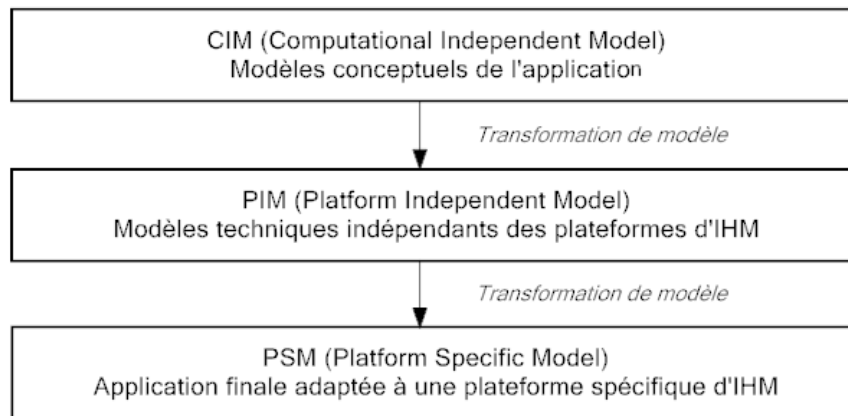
CIM (Computational Independent Model)
Modèles conceptuels de l'application

Transformation de modèle

PIM (Platform Independent Model)
Modèles techniques indépendants des plateformes d'IHM

Transformation de modèle

PSM (Platform Specific Model)
Application finale adaptée à une plateforme spécifique d'IHM